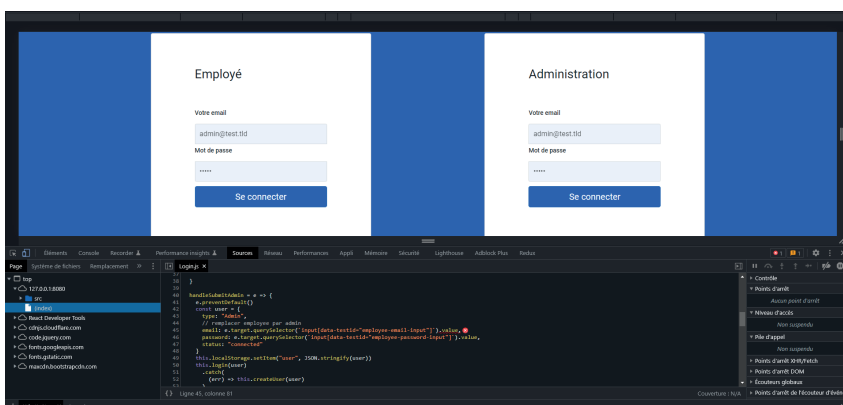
Employé

Votre email

admin@test.tld

Mot de passe

•••••

Se connecter

Administration

Votre email

admin@test.tld

Mot de passe

•••••

Se connecter

Éléments Console Recorder Performance insights Sources Réseau Performances Appli Mémoire Sécurité Lighthouse Adblock Plus Redux

Page Système de fichiers Remplacement »

top
127.0.0.1:8080
src
(index)
React Developer Tools
cdnjs.cloudflare.com
code.jquery.com
fonts.googleapis.com
fonts.gstatic.com
maxcdn.bootstrapcdn.com

Login.js ×

37
38 }
39
40 handleSubmitAdmin = e => {
41 e.preventDefault()
42 const user = {
43 type: "Admin",
44 // remplacer employee par admin
45 email: e.target.querySelector(`input[data-testid="employee-email-input"]`).value,
46 password: e.target.querySelector(`input[data-testid="employee-password-input"]`).value,
47 status: "connected"
48 }
49 this.localStorage.setItem("user", JSON.stringify(user))
50 this.login(user)
51 .catch(
52 (err) => this.createUser(user)
53 )

{} Ligne 45, colonne 81 Couverture : N/A

Contrôle
Points d'arrêt
Aucun point d'arrêt
Niveau d'accès
Non suspendu
Pile d'appel
Non suspendu
Points d'arrêt XHR/fetch
Points d'arrêt DOM
Écouteurs globaux
Points d'arrêt de l'écouteur d'évén